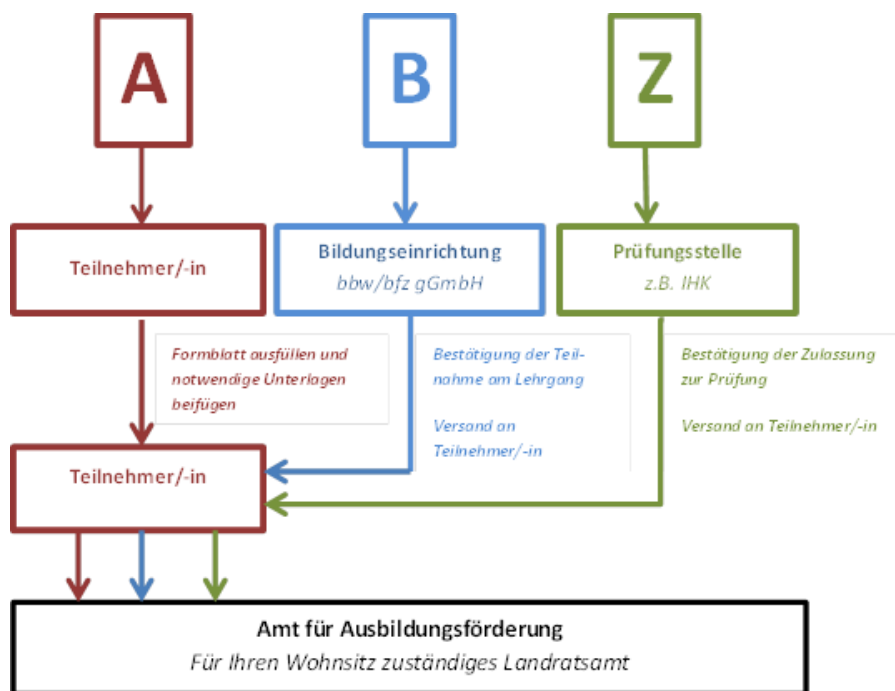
A

B

Z

Teilnehmer/-in

Bildungseinrichtung
bbw/bfz gGmbH

Prüfungsstelle
z.B. IHK

Formblatt ausfüllen und notwendige Unterlagen beifügen

Bestätigung der Teilnahme am Lehrgang

Versand an Teilnehmer/-in

Bestätigung der Zulassung zur Prüfung

Versand an Teilnehmer/-in

Teilnehmer/-in

Amt für Ausbildungsförderung
Für Ihren Wohnsitz zuständiges Landratsamt